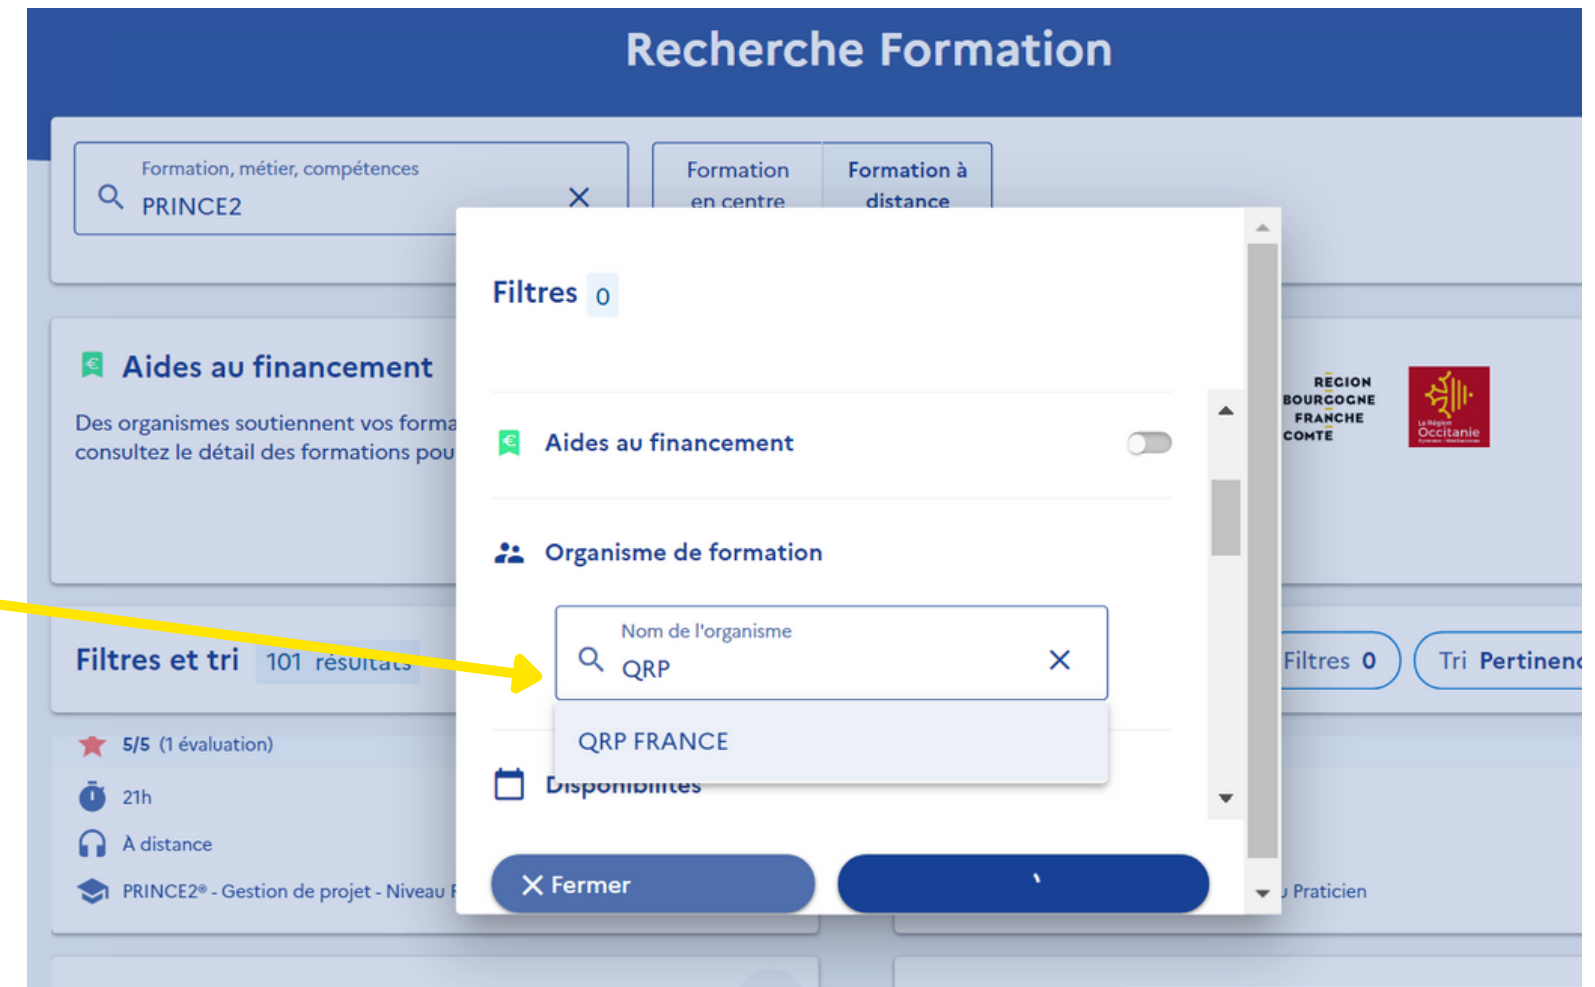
Recherche Formation

Formation, métier, compétences
PRINCE2

Formation en centre
Formation à distance

Aides au financement
Des organismes soutiennent vos forma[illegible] consultez le détail des formations pou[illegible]

RÉGION BOURGOGNE FRANCHE COMTE
La Région Occitanie

Filtres et tri 101 résultats

Filtres 0
Tri Pertinen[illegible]

5/5 (1 évaluation)
21h
À distance
PRINCE2® - Gestion de projet - Niveau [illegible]
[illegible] Praticien

Filtres 0

Aides au financement

Organisme de formation

Nom de l'organisme
QRP

QRP FRANCE

Disponibilités

Fermer